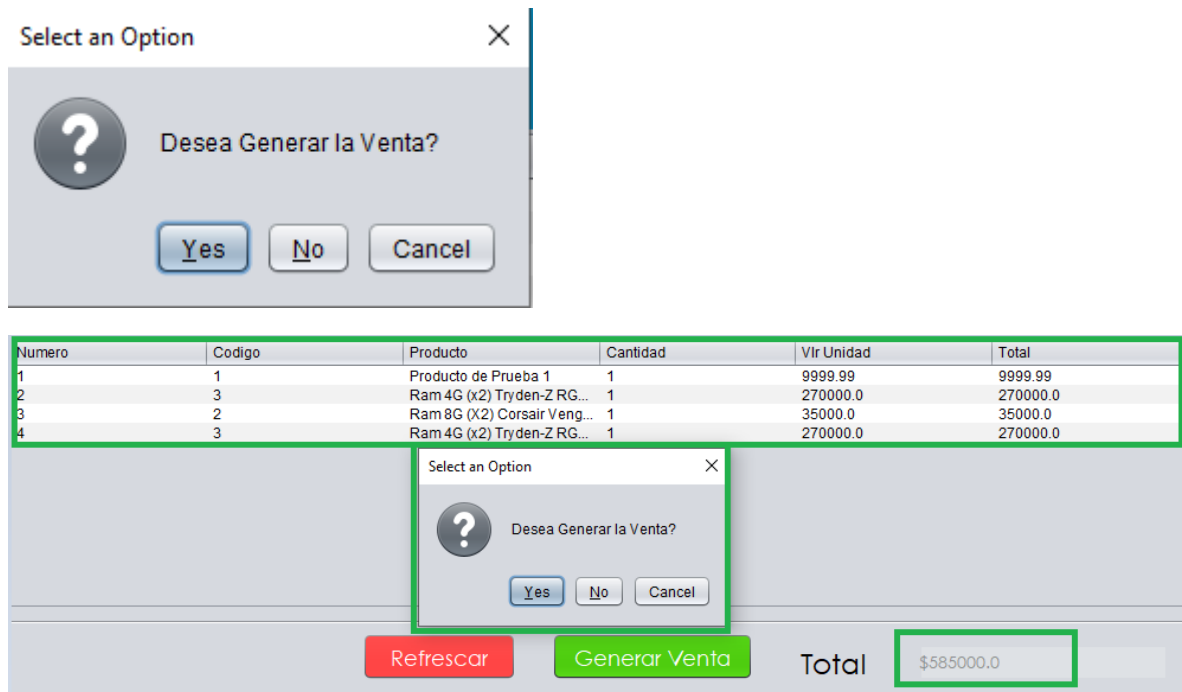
Select an Option

Desea Generar la Venta?

Yes No Cancel

| Numero | Codigo | Producto | Cantidad | Vlr Unidad | Total |
|---|---|---|---|---|---|
| 1 | 1 | Producto de Prueba 1 | 1 | 9999.99 | 9999.99 |
| 2 | 3 | Ram 4G (x2) Tryden-Z RG... | 1 | 270000.0 | 270000.0 |
| 3 | 2 | Ram 8G (X2) Corsair Veng... | 1 | 35000.0 | 35000.0 |
| 4 | 3 | Ram 4G (x2) Tryden-Z RG... | 1 | 270000.0 | 270000.0 |

Select an Option

Desea Generar la Venta?

Yes No Cancel

Refrescar Generar Venta Total $585000.0